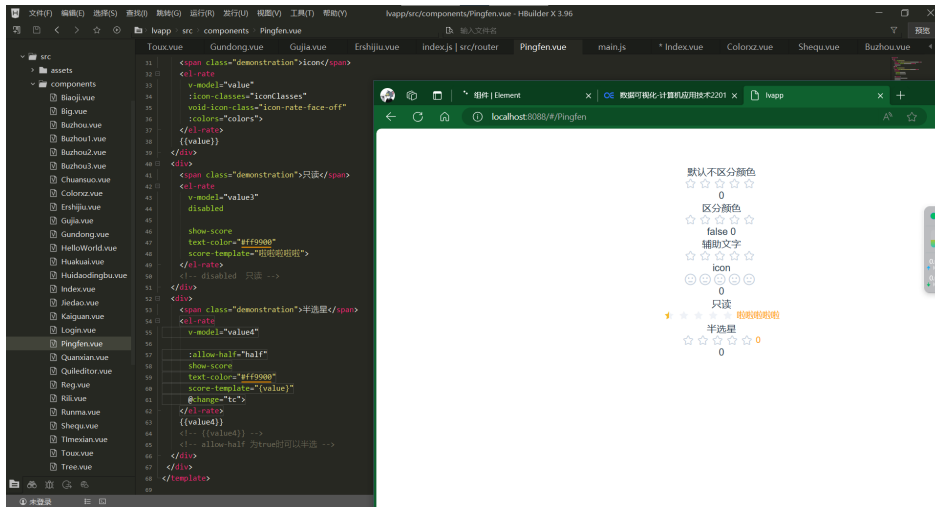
文件(F) 编辑(E) 选择(S) 查找(I) 跳转(G) 运行(R) 发行(U) 视图(V) 工具(T) 帮助(Y) lvapp/src/components/Pingfen.vue - HBuilder X 3.96

lvapp > src > components > Pingfen.vue 输入文件名 预览

Toux.vue Gundong.vue Gujia.vue Ershijiu.vue index.js | src/router Pingfen.vue main.js * Index.vue Colorxz.vue Shequ.vue Buzhou.vue

src
assets
components
Biaoji.vue
Big.vue
Buzhou.vue
Buzhou1.vue
Buzhou2.vue
Buzhou3.vue
Chuansuo.vue
Colorxz.vue
Ershijiu.vue
Gujia.vue
Gundong.vue
HelloWorld.vue
Huakuai.vue
Huidaodingbu.vue
Index.vue
Jiedao.vue
Kaiguan.vue
Login.vue
Pingfen.vue
Quanxian.vue
Quileditor.vue
Reg.vue
Rili.vue
Runma.vue
Shequ.vue
Timexian.vue
Toux.vue
Tree.vue

未登录

31 <span class="demonstration">icon</span>
32 <el-rate
33 v-model="value"
34 :icon-classes="iconClasses"
35 void-icon-class="icon-rate-face-off"
36 :colors="colors">
37 </el-rate>
38 {{value}}
39 </div>
40 <div>
41 <span class="demonstration">只读</span>
42 <el-rate
43 v-model="value3"
44 disabled
45
46 show-score
47 text-color="#ff9900"
48 score-template="啦啦啦啦">
49 </el-rate>
50 <!-- disabled 只读 -->
51 </div>
52 <div>
53 <span class="demonstration">半选星</span>
54 <el-rate
55 v-model="value4"
56
57 :allow-half="half"
58 show-score
59 text-color="#ff9900"
60 score-template="{value}"
61 @change="tc">
62 </el-rate>
63 {{value4}}
64 <!-- {{value4}} -->
65 <!-- allow-half 为true时可以半选 -->
66 </div>
67 </div>
68 </template>

组件 | Element 数据可视化-计算机应用技术2201 lvapp
localhost:8088/#/Pingfen

默认不区分颜色
0
区分颜色
false 0
辅助文字
icon
0
只读
啦啦啦啦
半选星
0
0